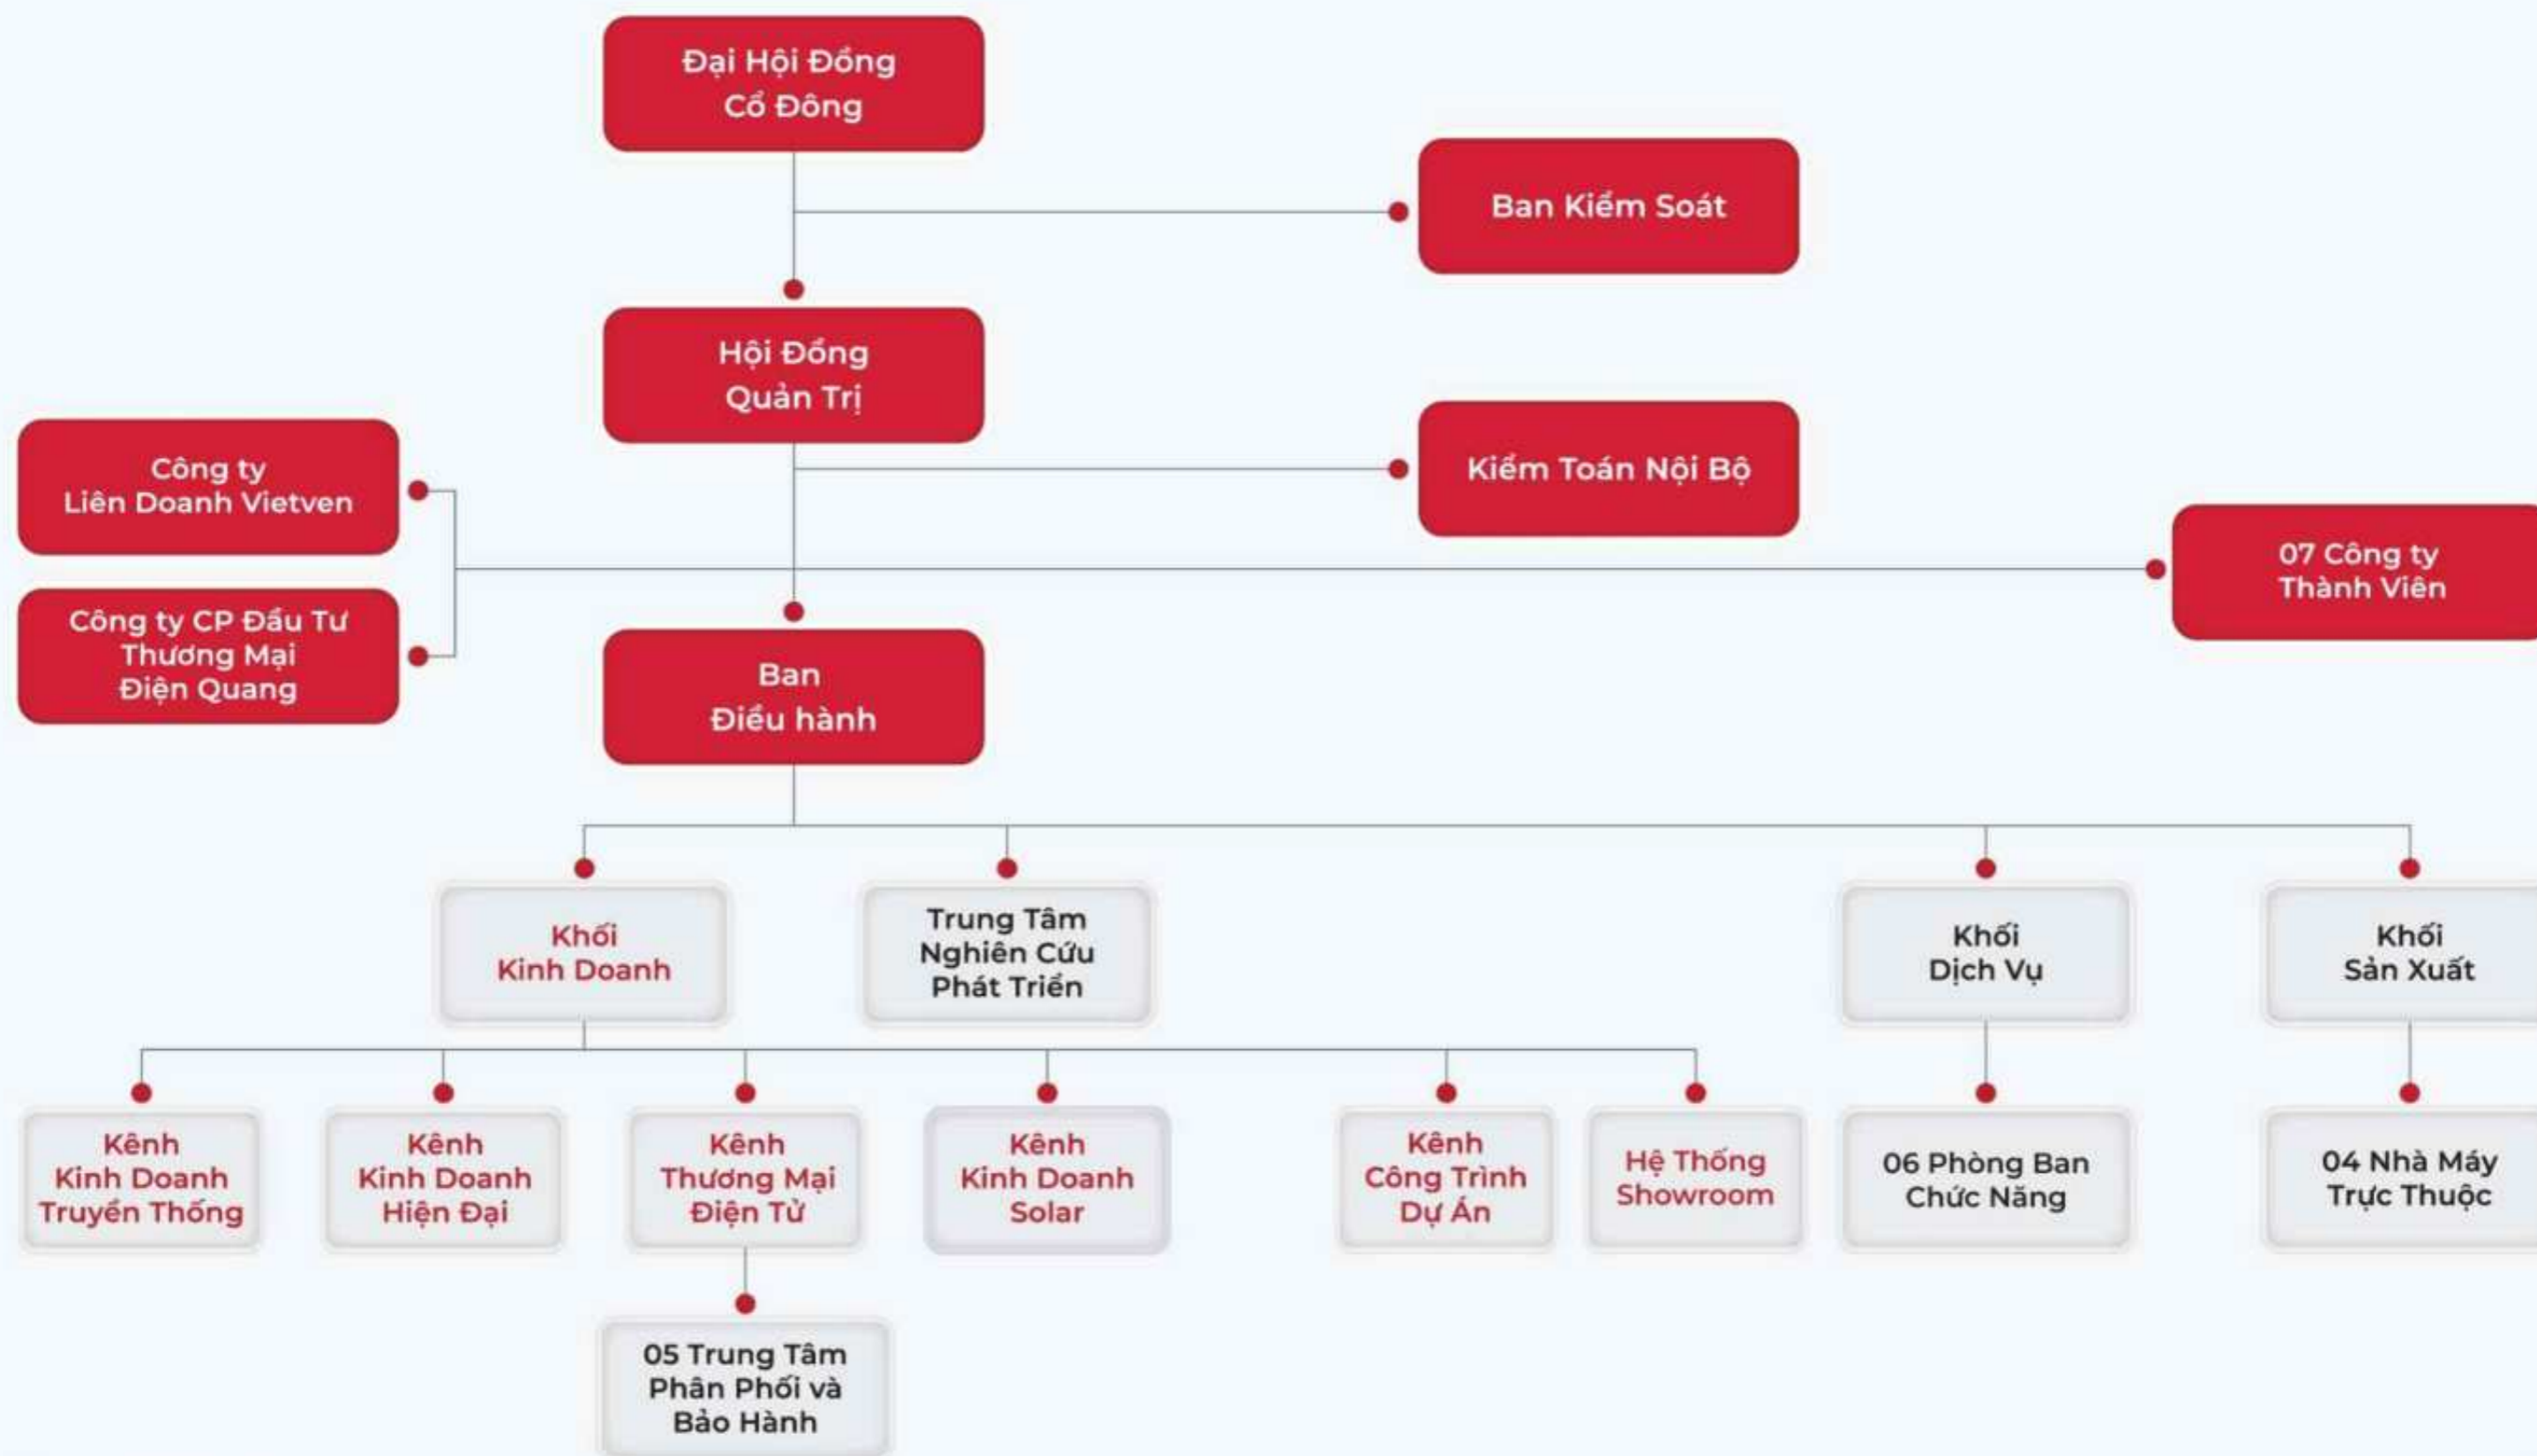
Đại Hội Đồng Cổ Đông

Ban Kiểm Soát

Hội Đồng Quản Trị

Công ty Liên Doanh Vietven

Kiểm Toán Nội Bộ

07 Công ty Thành Viên

Công ty CP Đầu Tư Thương Mại Điện Quang

Ban Điều hành

Khối Kinh Doanh

Trung Tâm Nghiên Cứu Phát Triển

Khối Dịch Vụ

Khối Sản Xuất

Kênh Kinh Doanh Truyền Thống

Kênh Kinh Doanh Hiện Đại

Kênh Thương Mại Điện Tử

Kênh Kinh Doanh Solar

Kênh Công Trình Dự Án

Hệ Thống Showroom

06 Phòng Ban Chức Năng

04 Nhà Máy Trực Thuộc

05 Trung Tâm Phân Phối và Bảo Hành